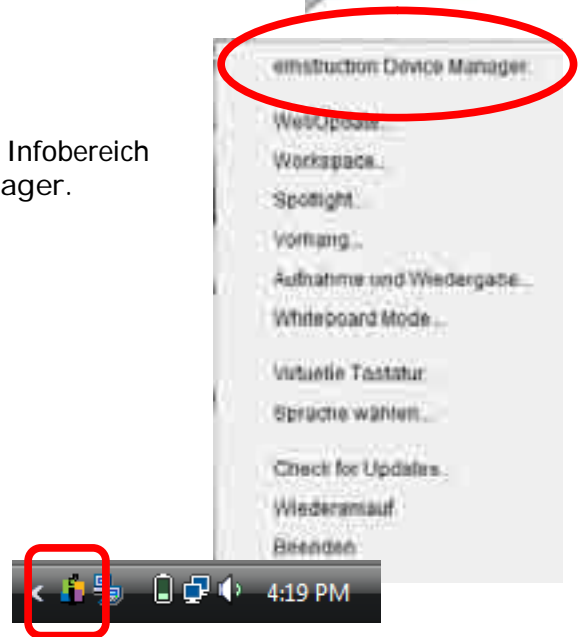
Infobereich
ager.

eInstruction Device Manager...

WebUpdate...

Workspace...

Spotlight...

Vorhang...

Aufnahme und Wiedergabe...

Whiteboard Mode...

Virtuelle Tastatur

Sprache wählen...

Check for Updates...

Wiederanlauf

Beenden

4:19 PM